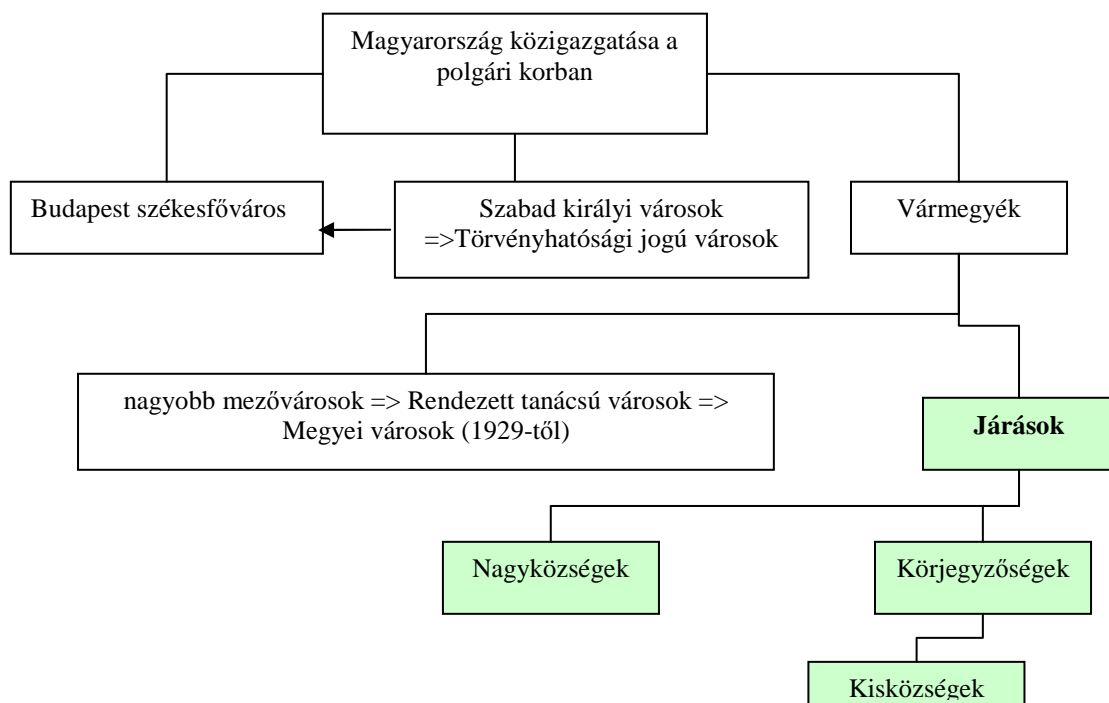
Magyarország közigazgatása a polgári korban

Budapest székesfőváros

Szabad királyi városok =>Törvényhatósági jogú városok

Vármegyék

nagyobb mezővárosok => Rendezett tanácsú városok => Megyei városok (1929-től)

Járások

Nagyközségek

Körjegyzőségek

Kisközségek